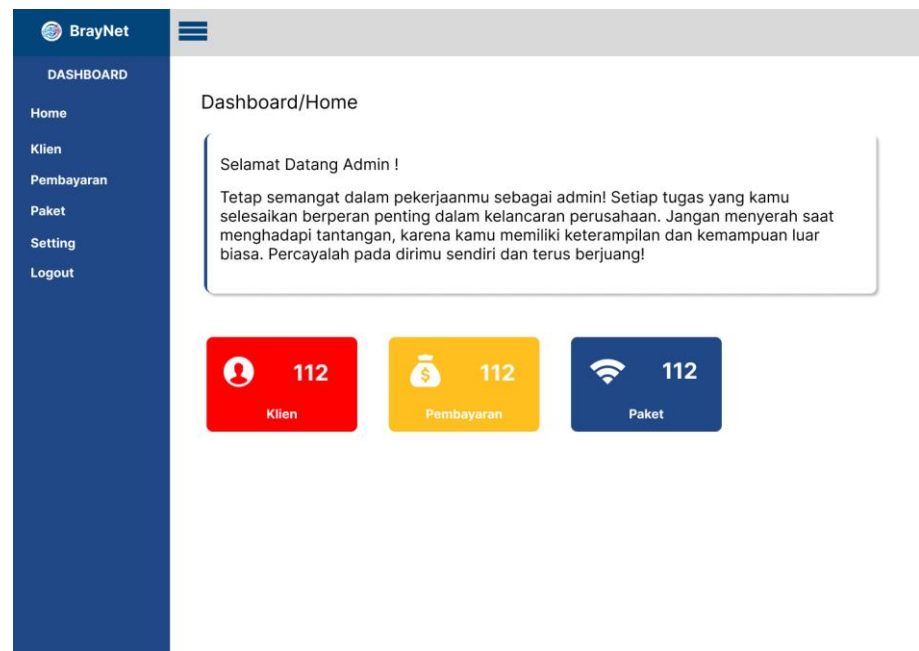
BrayNet

DASHBOARD

Home

Klien

Pembayaran

Paket

Setting

Logout

Dashboard/Home

Selamat Datang Admin !

Tetap semangat dalam pekerjaanmu sebagai admin! Setiap tugas yang kamu selesaikan berperan penting dalam kelancaran perusahaan. Jangan menyerah saat menghadapi tantangan, karena kamu memiliki keterampilan dan kemampuan luar biasa. Percayalah pada dirimu sendiri dan terus berjuang!

112
Klien

$
112
Pembayaran

112
Paket